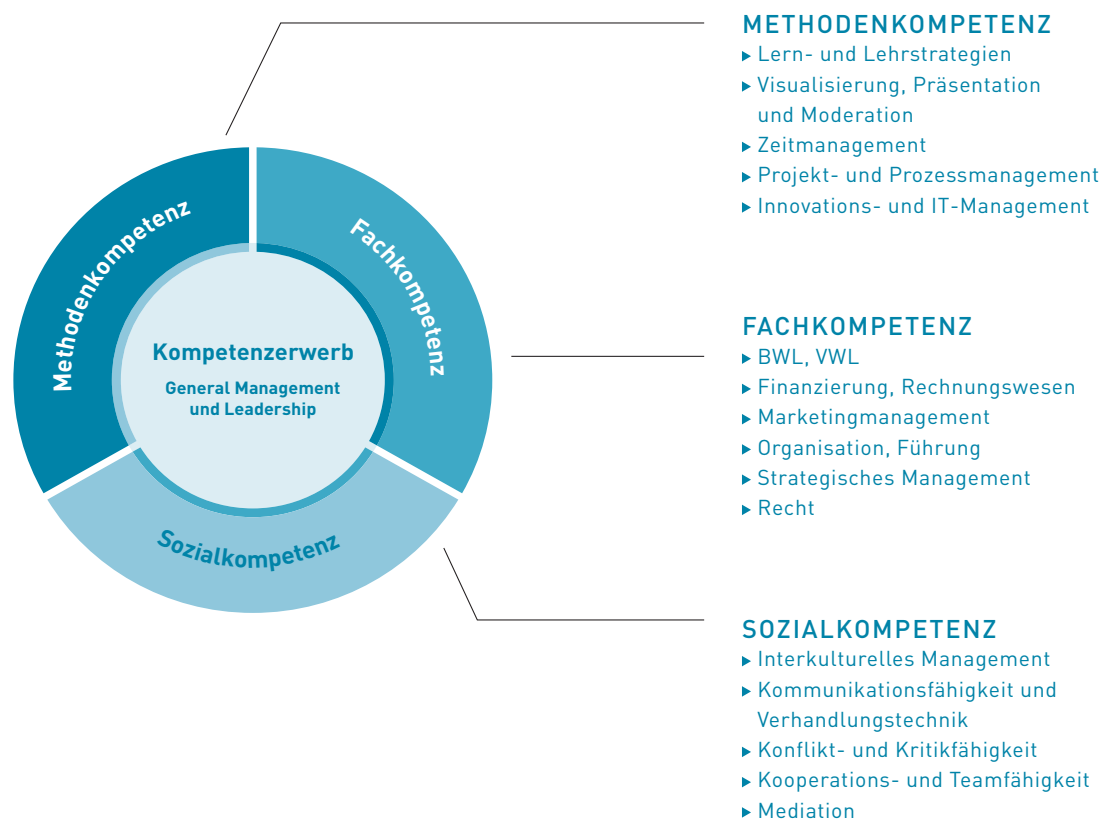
Methodenkompetenz

Fachkompetenz

Kompetenzerwerb

General Management und Leadership

Sozialkompetenz

METHODENKOMPETENZ
▸ Lern- und Lehrstrategien
▸ Visualisierung, Präsentation und Moderation
▸ Zeitmanagement
▸ Projekt- und Prozessmanagement
▸ Innovations- und IT-Management

FACHKOMPETENZ
▸ BWL, VWL
▸ Finanzierung, Rechnungswesen
▸ Marketingmanagement
▸ Organisation, Führung
▸ Strategisches Management
▸ Recht

SOZIALKOMPETENZ
▸ Interkulturelles Management
▸ Kommunikationsfähigkeit und Verhandlungstechnik
▸ Konflikt- und Kritikfähigkeit
▸ Kooperations- und Teamfähigkeit
▸ Mediation